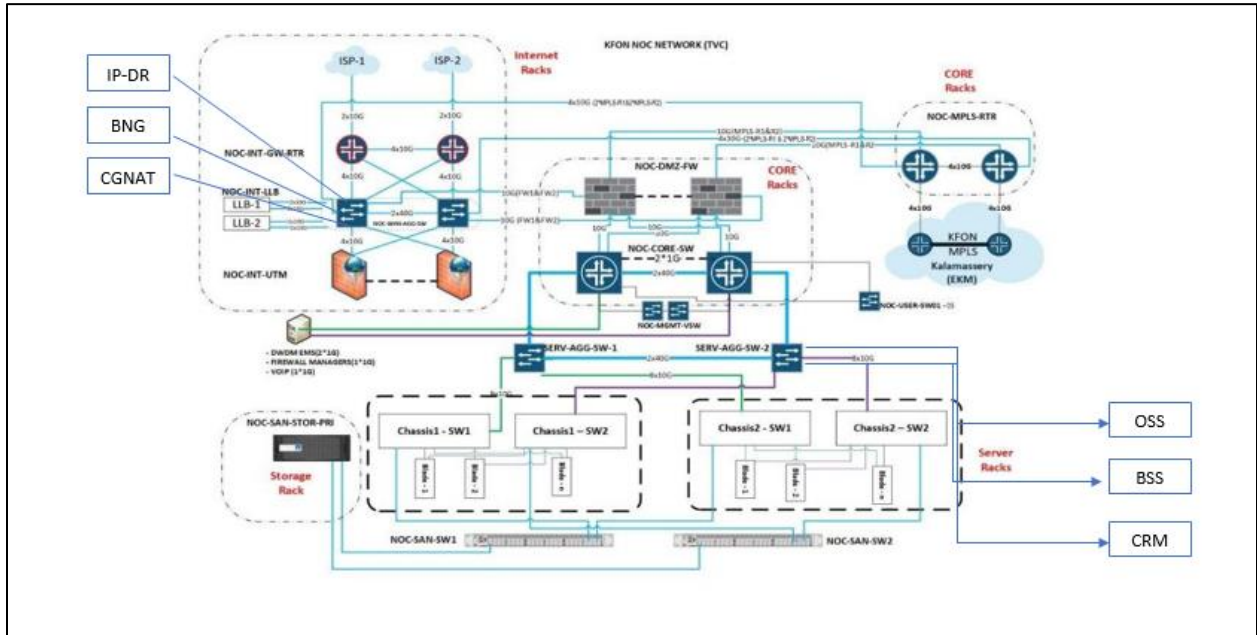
KFON NOC NETWORK (TVC)

Internet Racks

IP-DR

BNG

CGNAT

ISP-1

ISP-2

2x10G

2x10G

4x10G

NOC-INT-GW-RTR

NOC-INT-LLB

LLB-1

LLB-2

4x10G

4x10G

2x40G

NOC-WAN-AGG-SW

4x10G

4x10G

NOC-INT-UTM

4x10G (2*MPLS-R1&2*MPLS-R2)

10G(MPLS-R1&R2)

4x10G (2*MPLS-R1 & 2*MPLS-R2)

10G(MPLS-R1&R2)

10G (FW1&FW2)

10G (FW1&FW2)

NOC-DMZ-FW

CORE Racks

10G

10G

10G

10G

NOC-CORE-SW

2*1G

2x40G

NOC-MGMT-VSW

CORE Racks

NOC-MPLS-RTR

4x10G

4x10G

4x10G

KFON MPLS Kalamassery (EKM)

NOC-USER-SW01 - 15

- DWDM-EMS(2*1G)
- FIREWALL MANAGERS(1*1G)
- VOIP (1*1G)

SERV-AGG-SW-1

2x40G

SERV-AGG-SW-2

8x10G

8x10G

8x10G

NOC-SAN-STOR-PRI

Storage Rack

Chassis1 - SW1

Chassis1 – SW2

Blade - 1

Blade - 2

Blade - n

Chassis2 - SW1

Chassis2 – SW2

Blade - 1

Blade - 2

Blade - n

Server Racks

OSS

BSS

CRM

NOC-SAN-SW1

NOC-SAN-SW2